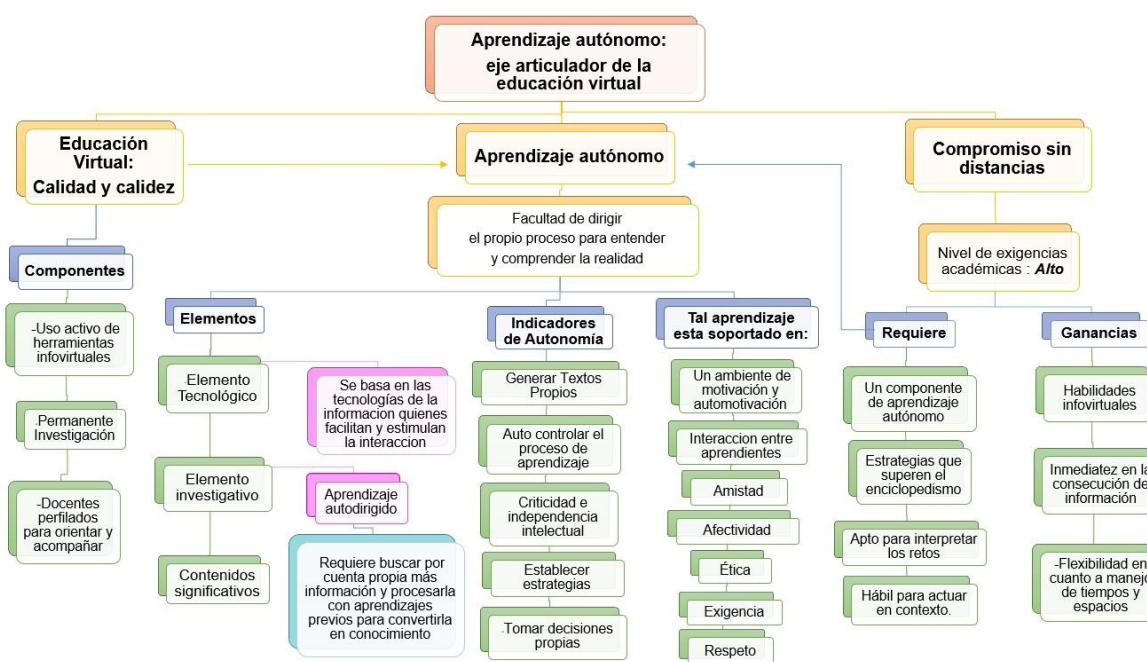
Aprendizaje autónomo: eje articulador de la educación virtual

Educación Virtual: Calidad y calidez

Aprendizaje autónomo

Compromiso sin distancias

Facultad de dirigir el propio proceso para entender y comprender la realidad

Nivel de exigencias académicas : *Alto*

Componentes

-Uso activo de herramientas infovirtuales

.Permanente Investigación

-Docentes perfilados para orientar y acompañar

Elementos

Elemento Tecnológico

Se basa en las tecnologías de la informacion quienes facilitan y estimulan la interaccion

Elemento investigativo

Aprendizaje autodirigido

Requiere buscar por cuenta propia más información y procesarla con aprendizajes previos para convertirla en conocimiento

Contenidos significativos

Indicadores de Autonomía

Generar Textos Propios

Auto controlar el proceso de aprendizaje

Criticidad e independencia intelectual

Establecer estrategias

.Tomar decisiones propias

Tal aprendizaje esta soportado en:

Un ambiente de motivación y automotivación

Interaccion entre aprendientes

Amistad

Afectividad

Ética

Exigencia

Respeto

Requiere

Un componente de aprendizaje autónomo

Estrategias que superen el enciclopedismo

Apto para interpretar los retos

Hábil para actuar en contexto.

Ganancias

Habilidades infovirtuales

Inmediatez en la consecución de información

-Flexibilidad en cuanto a manejo de tiempos y espacios